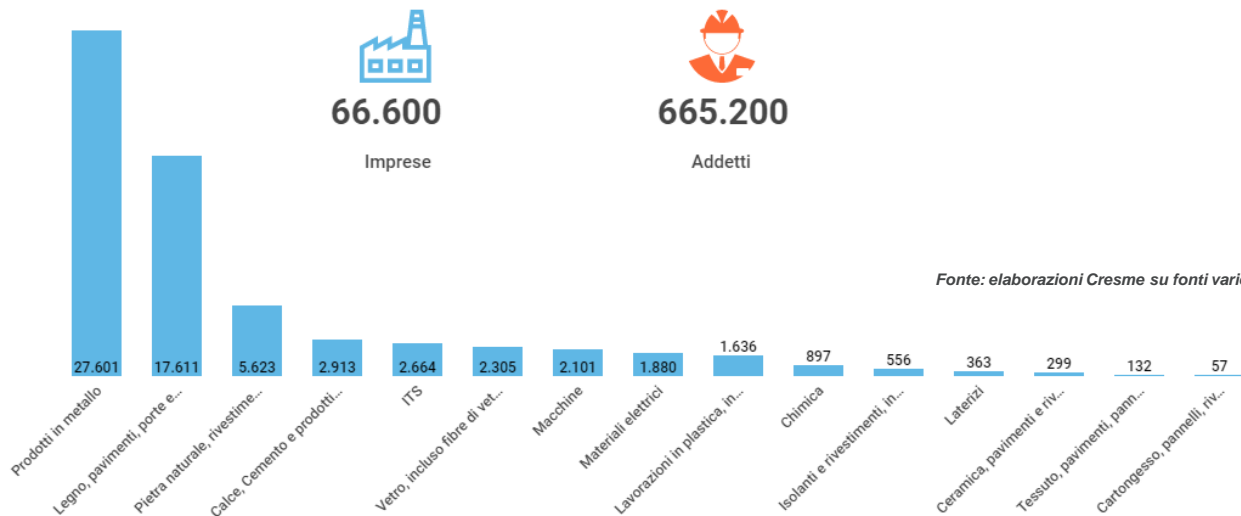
66.600
Imprese

665.200
Addetti

Fonte: elaborazioni Cresme su fonti vari

| Prodotti in metallo | Legno, pavimenti, porte e... | Pietra naturale, rivestime... | Calce, Cemento e prodotti... | ITS | Vetro, incluso fibre di vet... | Macchine | Materiali elettrici | Lavorazioni in plastica, in... | Chimica | Isolanti e rivestimenti, in... | Laterizi | Ceramica, pavimenti e riv... | Tessuto, pavimenti, pann... | Cartongesso, pannelli, riv... |
|---|---|---|---|---|---|---|---|---|---|---|---|---|---|---|
| 27.601 | 17.611 | 5.623 | 2.913 | 2.664 | 2.305 | 2.101 | 1.880 | 1.636 | 897 | 556 | 363 | 299 | 132 | 57 |